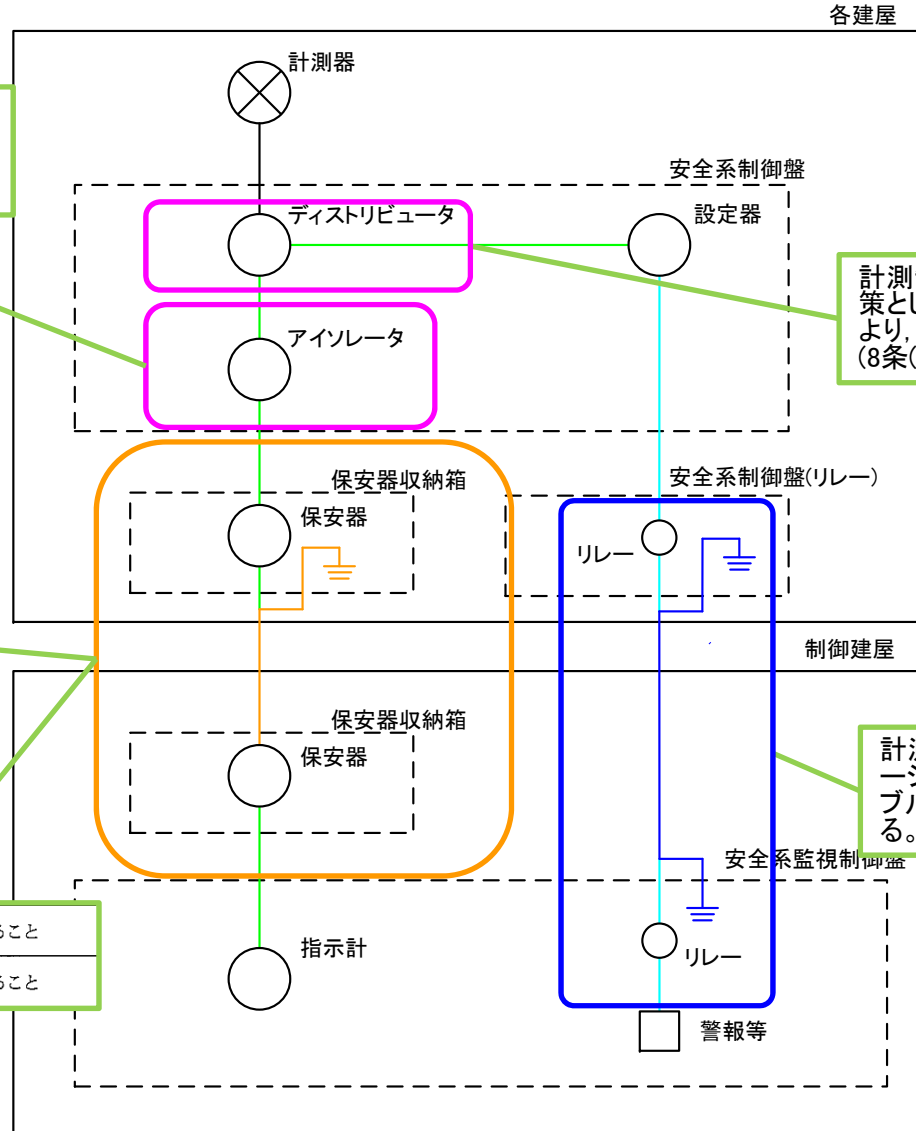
各建屋

計測器

安全系制御盤

ディストリビュータ

設定器

計測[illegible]
策とし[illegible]
より,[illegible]
(8条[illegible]

アイソレータ

保安器収納箱

安全系制御盤(リレー)

保安器

リレー

制御建屋

保安器収納箱

保安器

計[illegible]
ーシ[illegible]
ブル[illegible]
る。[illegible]

安全系監視制御盤

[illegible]ること

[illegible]ること

指示計

リレー

警報等